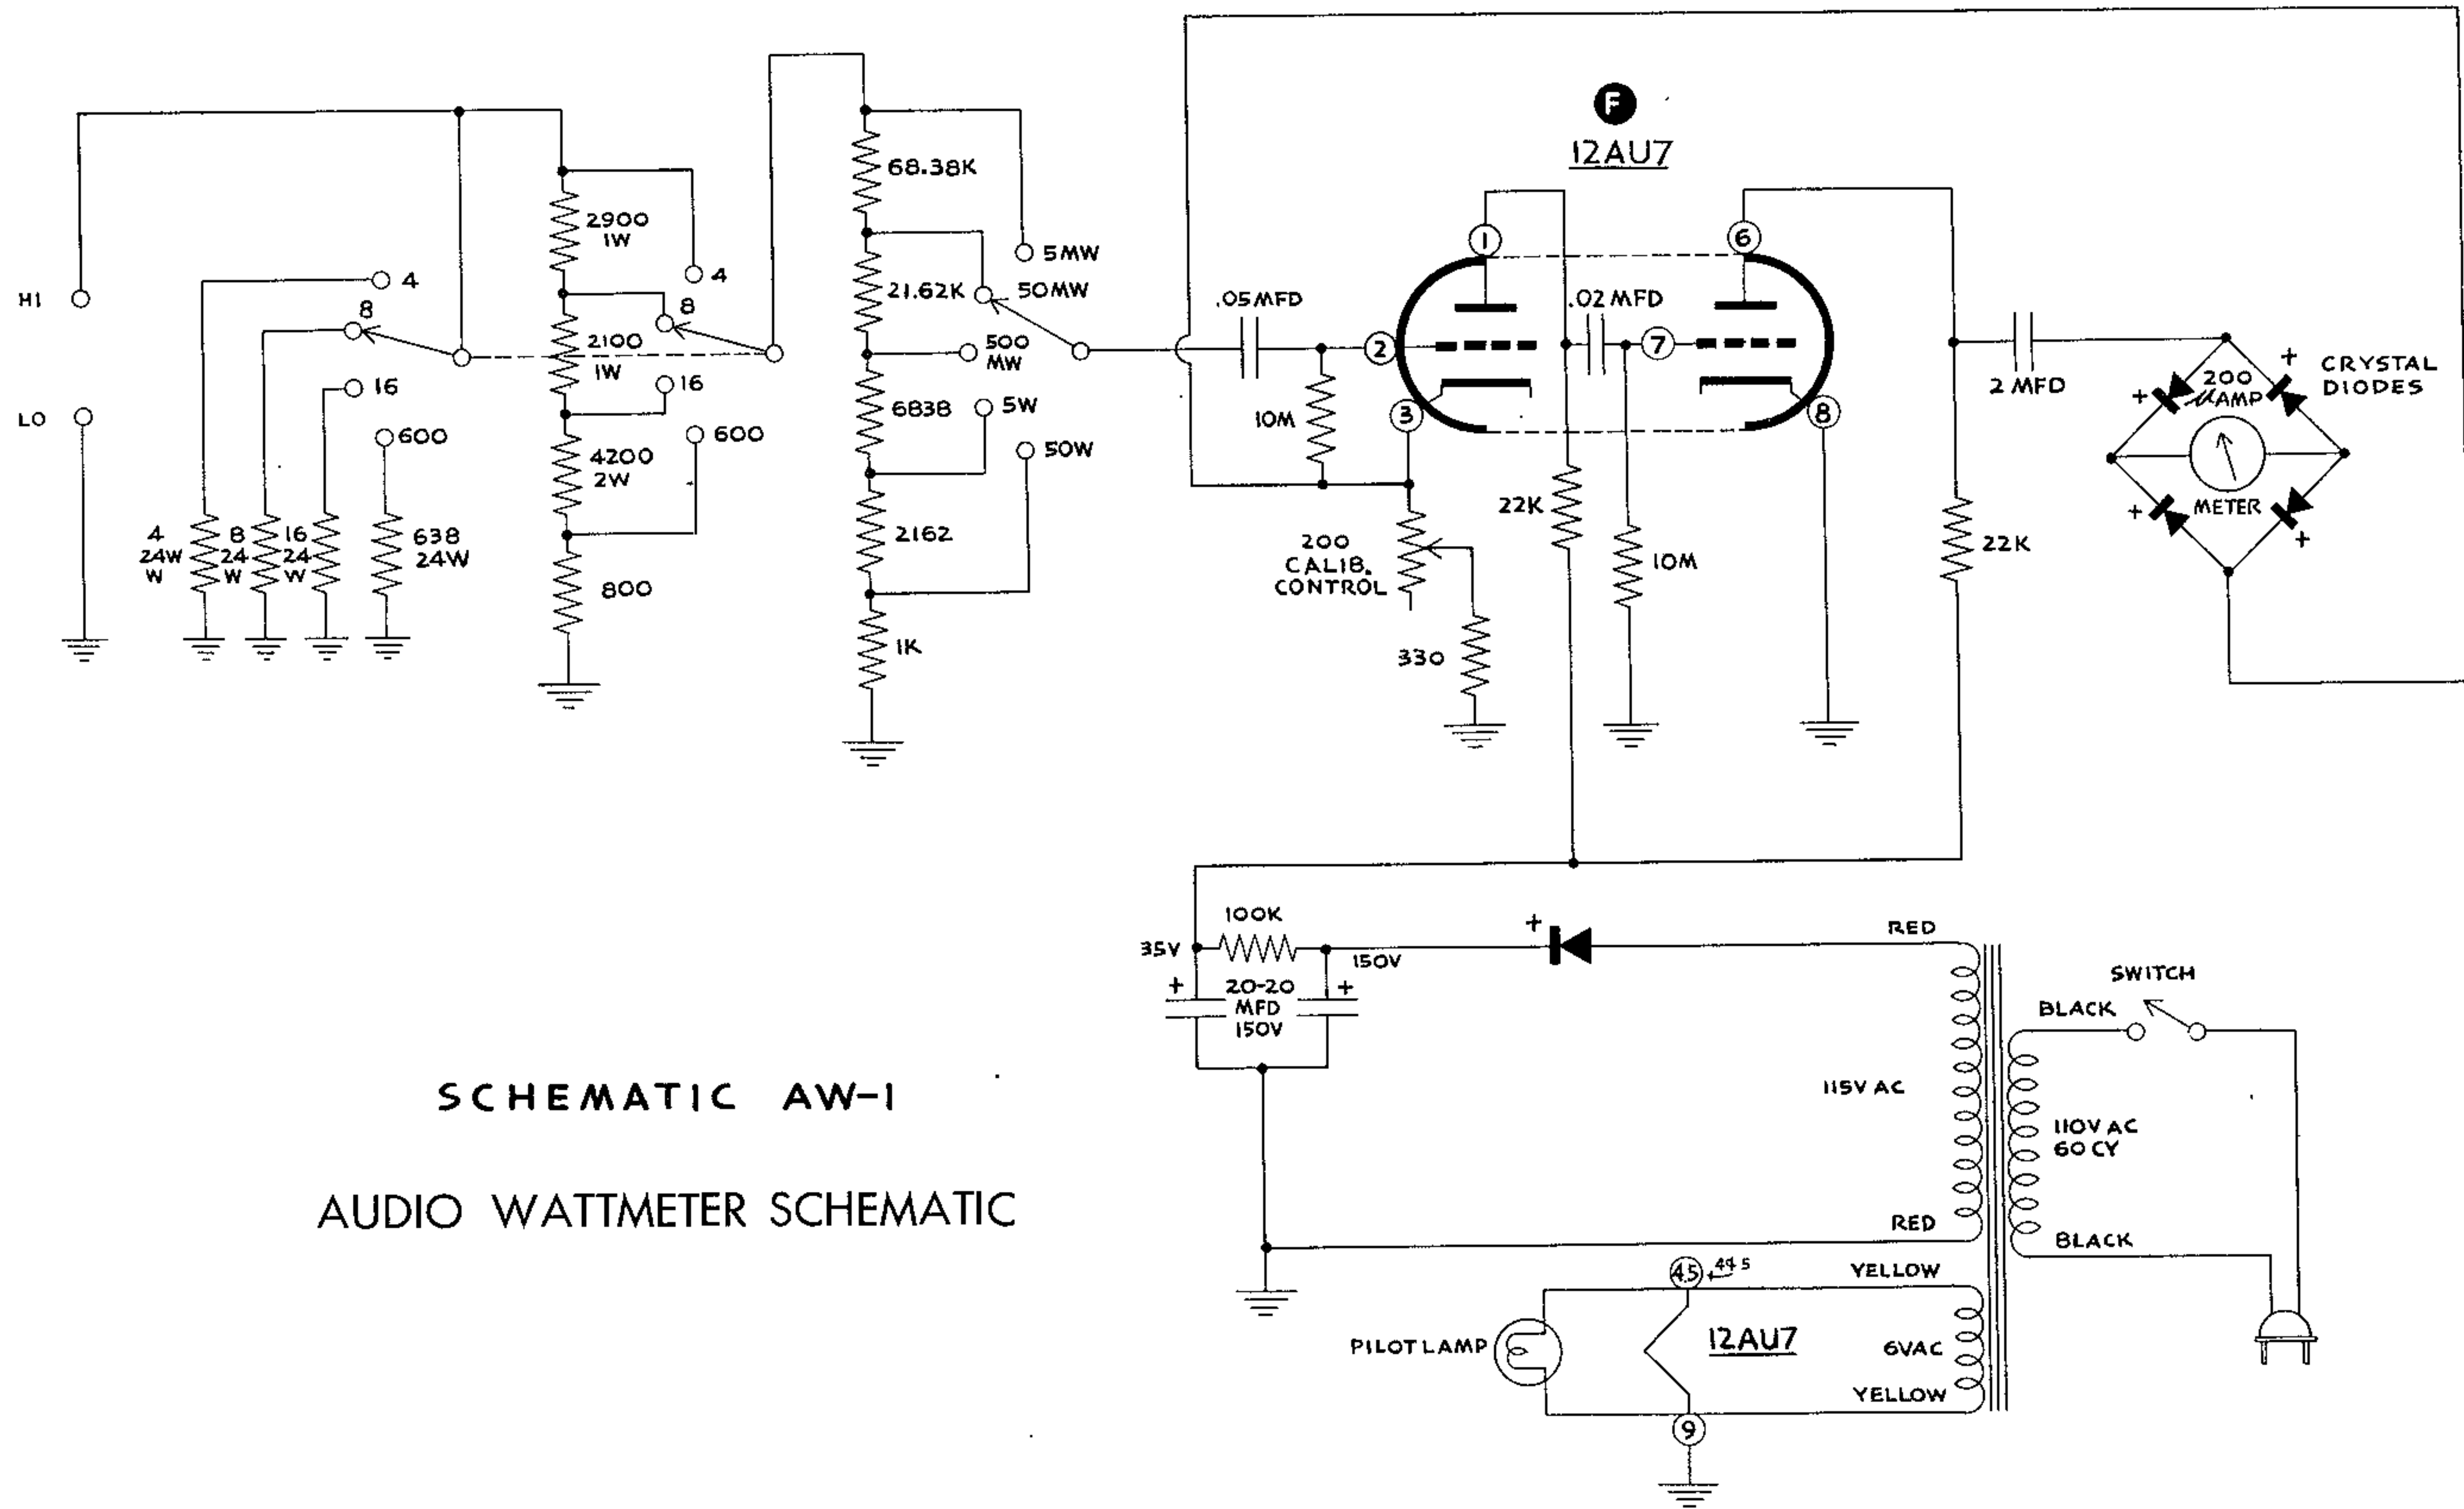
F
12AU7

HI
LO

4
8
16
600

4
24W
W
8
24
W
16
24
W
638
24W

2900
1W
2100
1W
4200
2W
800

4
8
16
600

68.38K
21.62K
6838
2162
1K

5MW
50MW
500
MW
5W
50W

.05MFD
10M
1
2
3
.02 MFD
7
6
8
200
CALIB.
CONTROL
330
22K
10M
22K
2 MFD
200
$\mu$AMP
METER
CRYSTAL
DIODES
+
+
+
+

35V
100K
150V
+
+
20-20
MFD
150V
+
RED
115V AC
RED
SWITCH
BLACK
110V AC
60 CY
BLACK
YELLOW
6VAC
YELLOW
4.5
4+5
12AU7
9
PILOT LAMP

SCHEMATIC AW-1

AUDIO WATTMETER SCHEMATIC